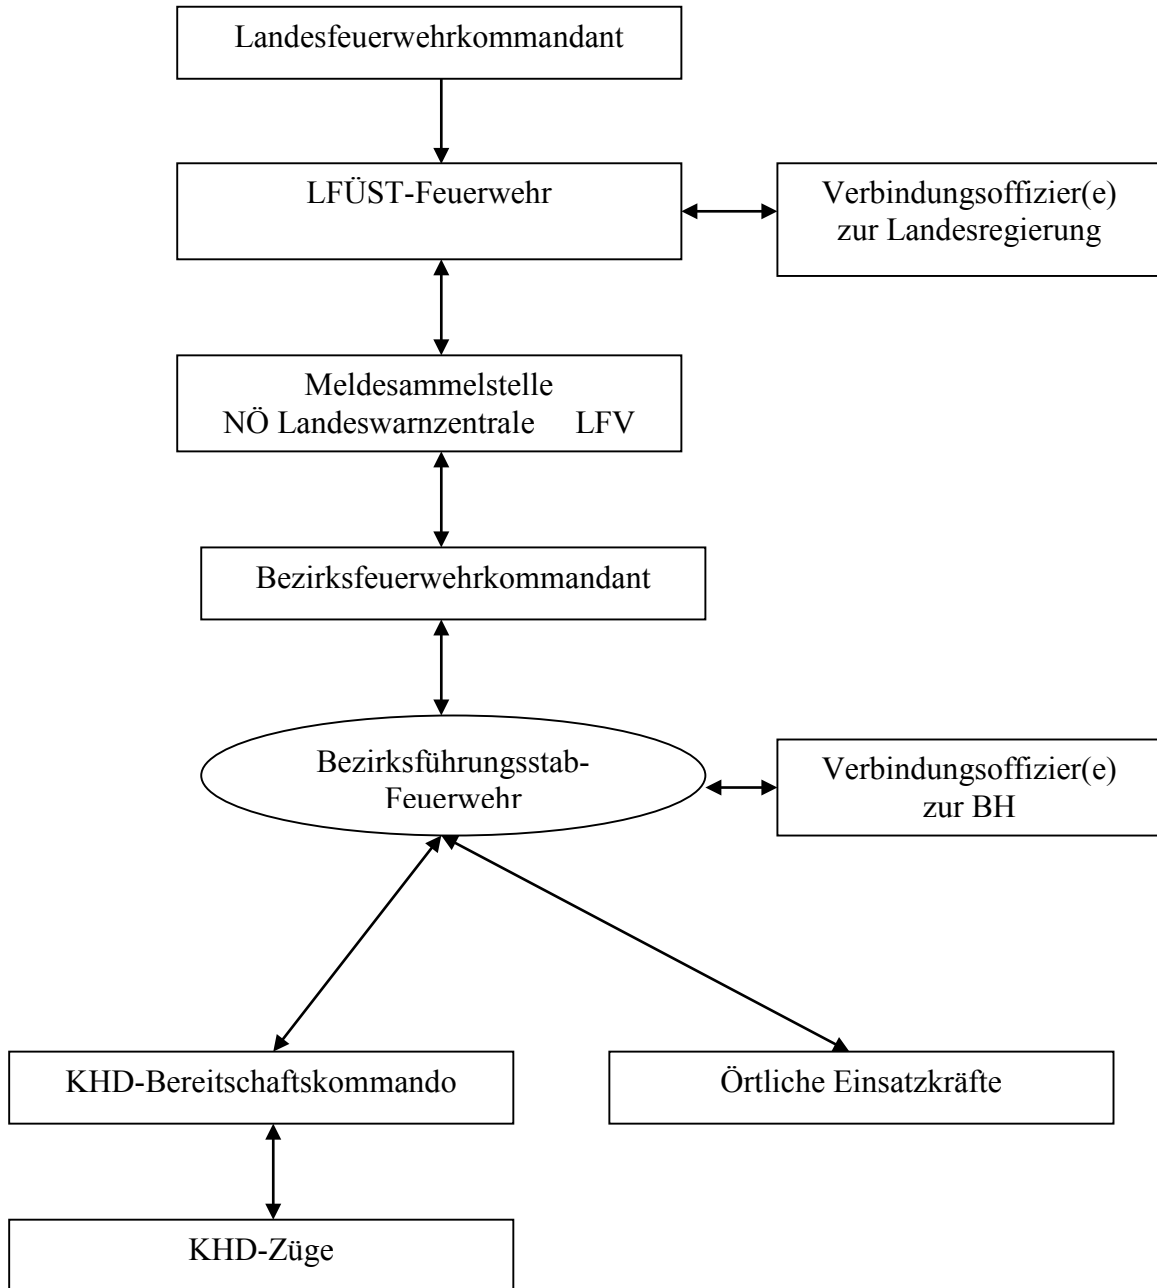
Landesfeuerwehrkommandant

LFÜST-Feuerwehr

Verbindungsoffizier(e) zur Landesregierung

Meldesammelstelle
NÖ Landeswarnzentrale LFV

Bezirksfeuerwehrkommandant

Bezirksführungsstab-Feuerwehr

Verbindungsoffizier(e) zur BH

KHD-Bereitschaftskommando

Örtliche Einsatzkräfte

KHD-Züge